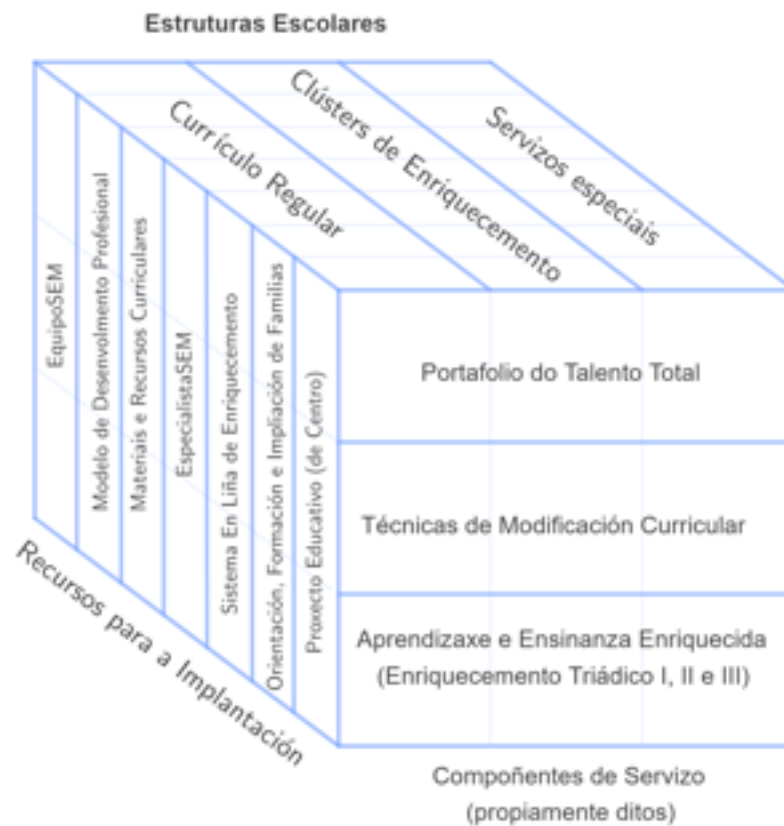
Estruturas Escolares

Currículo Regular

Clústers de Enriquecemento

Servizos especiais

EquipoSEM

Modelo de Desenvolmento Profesional

Materiais e Recursos Curriculares

EspecialistaSEM

Sistema En Liña de Enriquecemento

Orientación, Formación e Impliación de Familias

Proxecto Educativo (de Centro)

Portafolio do Talento Total

Técnicas de Modificación Curricular

Aprendizaxe e Ensinanza Enriquecida (Enriquecemento Triádico I, II e III)

Recursos para a Implantación

Compoñentes de Servizo (propiamente ditos)